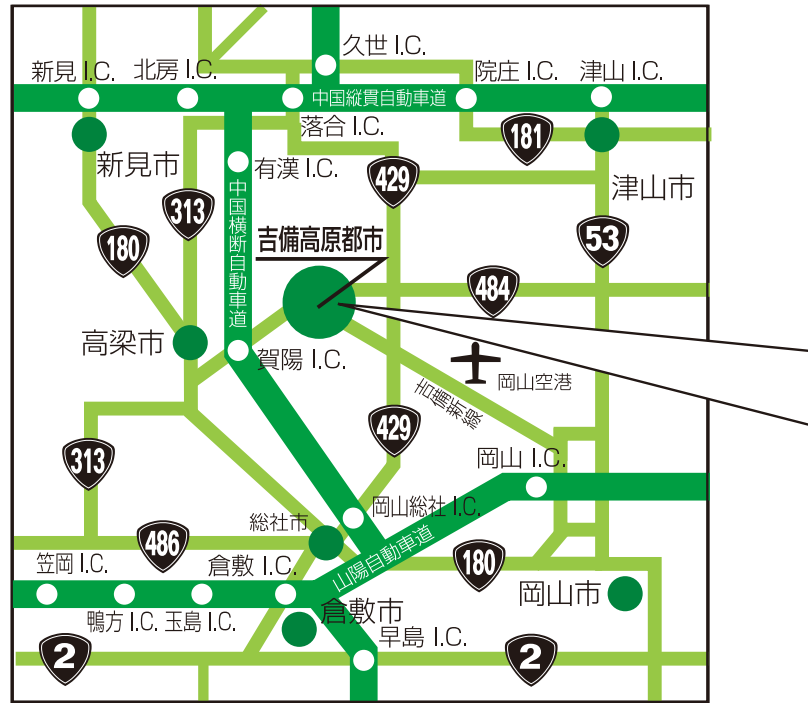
久世 I.C.
新見 I.C.
北房 I.C.
院庄 I.C.
津山 I.C.
中国縦貫自動車道
落合 I.C.
181
新見市
有漢 I.C.
429
津山市
313
中国横断自動車道
180
吉備高原都市
53
484
高梁市
賀陽 I.C.
岡山空港
吉備新線
429
313
岡山 I.C.
岡山総社 I.C.
総社市
486
山陽自動車道
笠岡 I.C.
倉敷 I.C.
180
岡山市
倉敷市
鴨方 I.C.
玉島 I.C.
早島 I.C.
2
2